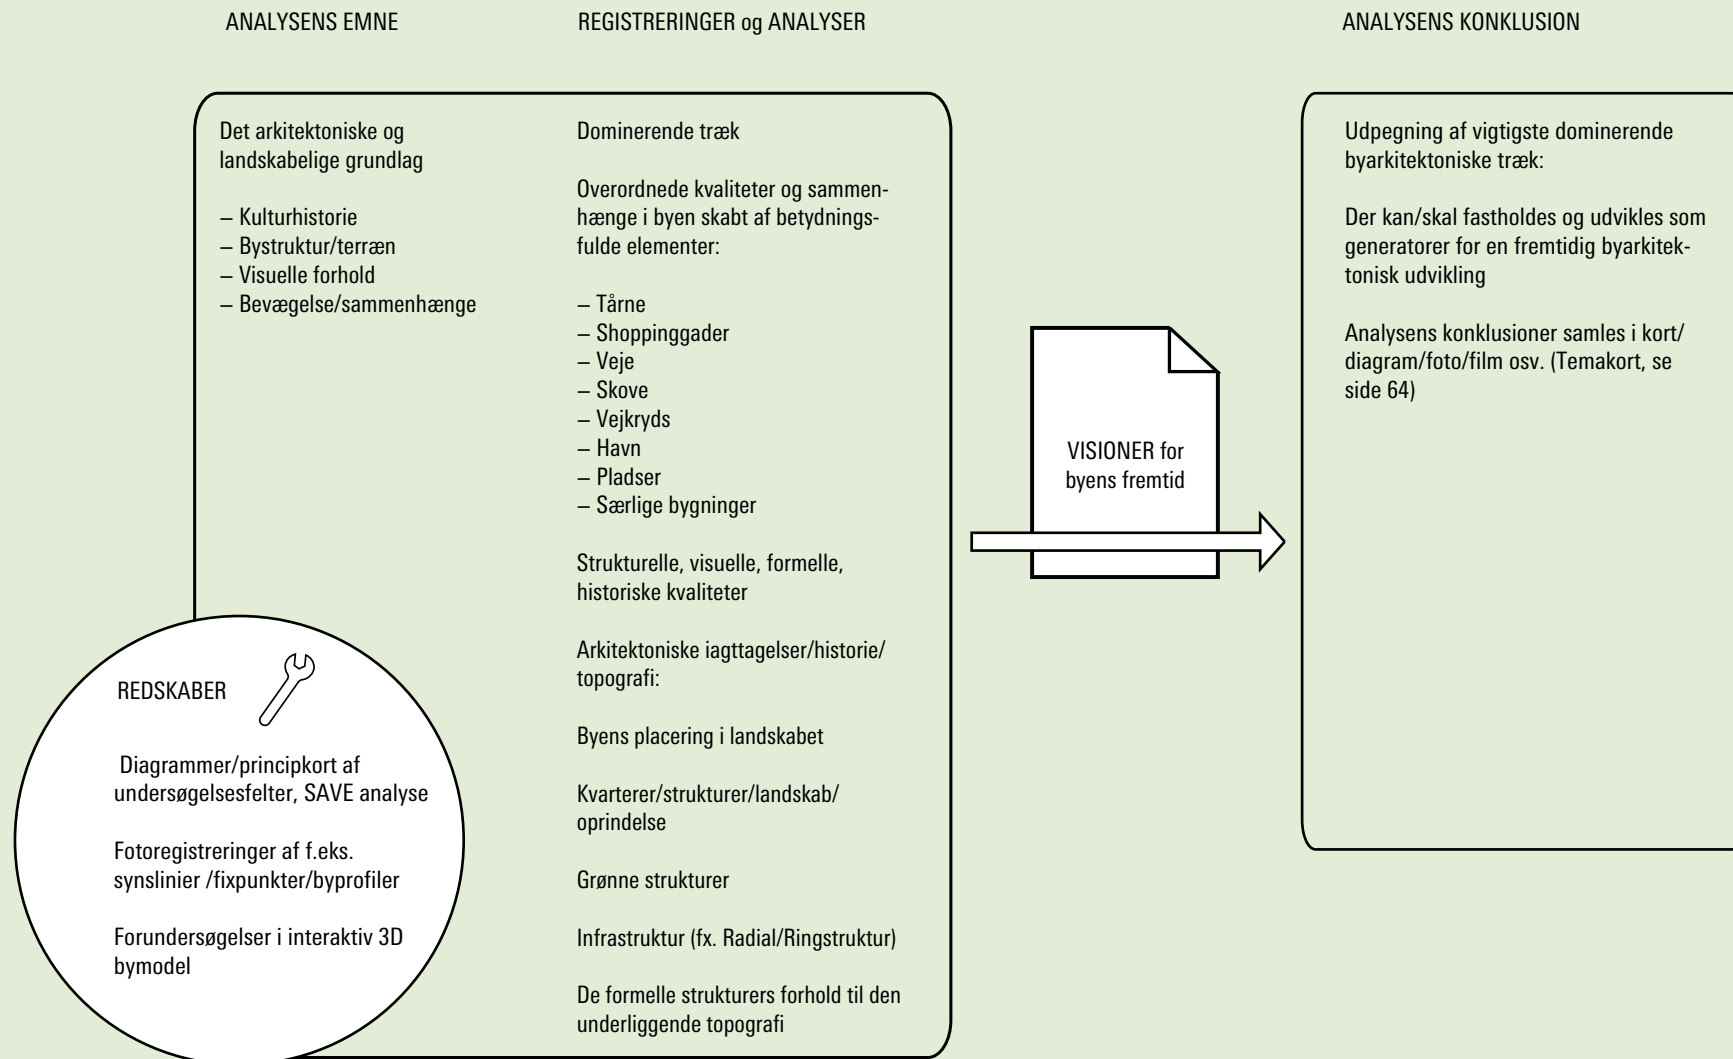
ANALYSENS EMNE

REGISTRERINGER og ANALYSER

ANALYSENS KONKLUSION

Det arkitektoniske og landskabelige grundlag

– Kulturhistorie
– Bystruktur/terræn
– Visuelle forhold
– Bevægelse/sammenhænge

Dominerende træk

Overordnede kvaliteter og sammenhænge i byen skabt af betydningsfulde elementer:

– Tårne
– Shoppinggader
– Veje
– Skove
– Vejkryds
– Havn
– Pladser
– Særlige bygninger

Strukturelle, visuelle, formelle, historiske kvaliteter

Arkitektoniske iagttagelser/historie/topografi:

Byens placering i landskabet

Kvarterer/strukturer/landskab/oprindelse

Grønne strukturer

Infrastruktur (fx. Radial/Ringstruktur)

De formelle strukturers forhold til den underliggende topografi

REDSKABER

Diagrammer/principkort af undersøgelsesfelter, SAVE analyse

Fotoregistreringer af f.eks. synslinier /fixpunkter/byprofiler

Forundersøgelser i interaktiv 3D bymodel

VISIONER for byens fremtid

Udpegning af vigtigste dominerende byarkitektoniske træk:

Der kan/skal fastholdes og udvikles som generatorer for en fremtidig byarkitektonisk udvikling

Analysens konklusioner samles i kort/diagram/foto/film osv. (Temakort, se side 64)